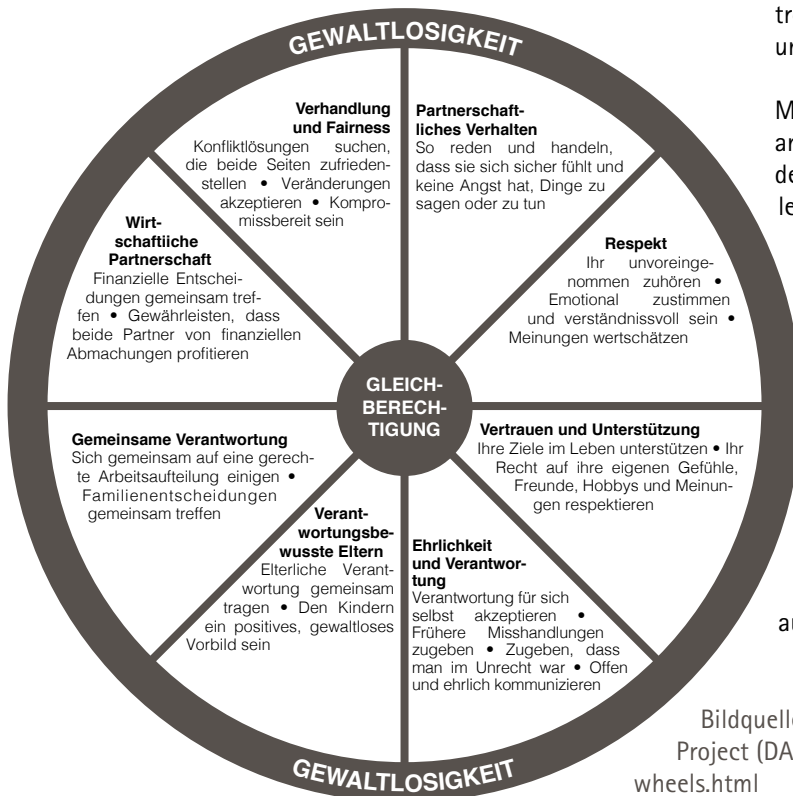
GEWALTLOSIGKEIT

Verhandlung und Fairness
Konfliktlösungen suchen, die beide Seiten zufriedenstellen • Veränderungen akzeptieren • Kompromissbereit sein

Partnerschaftliches Verhalten
So reden und handeln, dass sie sich sicher fühlt und keine Angst hat, Dinge zu sagen oder zu tun

Wirtschaftiiche Partnerschaft
Finanzielle Entscheidungen gemeinsam treffen • Gewährleisten, dass beide Partner von finanziellen Abmachungen profitieren

Respekt
Ihr unvoreingenommen zuhören • Emotional zustimmen und verständnissvoll sein • Meinungen wertschätzen

GLEICHBERECHTIGUNG

Gemeinsame Verantwortung
Sich gemeinsam auf eine gerechte Arbeitsaufteilung einigen • Familienentscheidungen gemeinsam treffen

Vertrauen und Unterstützung
Ihre Ziele im Leben unterstützen • Ihr Recht auf ihre eigenen Gefühle, Freunde, Hobbys und Meinungen respektieren

Verantwortungsbewusste Eltern
Elterliche Verantwortung gemeinsam tragen • Den Kindern ein positives, gewaltloses Vorbild sein

Ehrlichkeit und Verantwortung
Verantwortung für sich selbst akzeptieren • Frühere Misshandlungen zugeben • Zugeben, dass man im Unrecht war • Offen und ehrlich kommunizieren

GEWALTLOSIGKEIT

tr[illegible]
ur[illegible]

M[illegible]
ar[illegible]
de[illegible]
le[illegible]

au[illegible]

Bildquell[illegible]
Project (DA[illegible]
wheels.html